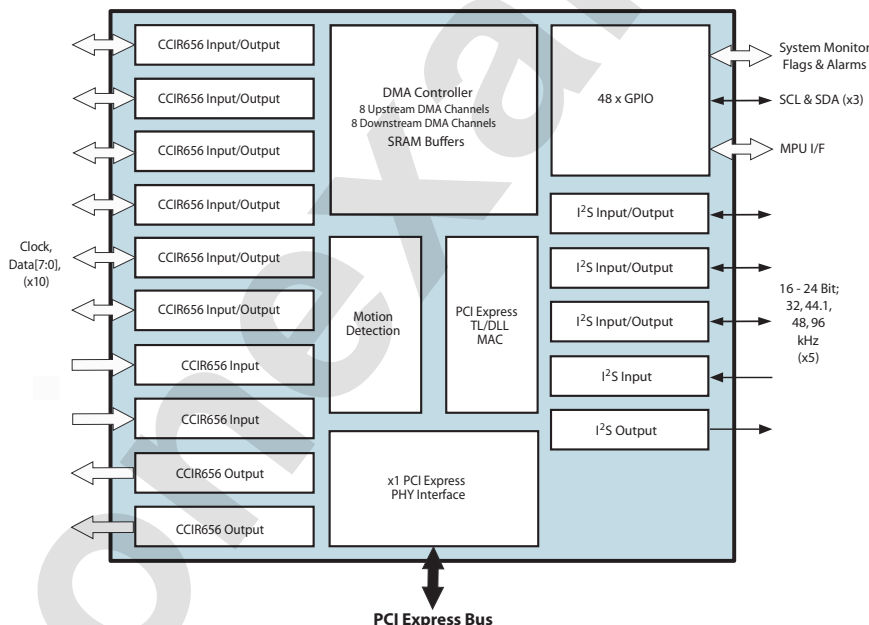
CCIR656 Input/Output

CCIR656 Input/Output

CCIR656 Input/Output

CCIR656 Input/Output

CCIR656 Input/Output

CCIR656 Input/Output

CCIR656 Input

CCIR656 Input

CCIR656 Output

CCIR656 Output

Clock, Data[7:0], (x10)

DMA Controller
8 Upstream DMA Channels
8 Downstream DMA Channels
SRAM Buffers

Motion Detection

PCI Express TL/DLL MAC

x1 PCI Express PHY Interface

48 x GPIO

System Monitor Flags & Alarms

SCL & SDA (x3)

MPU I/F

I$^2$S Input/Output

I$^2$S Input/Output

I$^2$S Input/Output

I$^2$S Input

I$^2$S Output

16 - 24 Bit; 32, 44.1, 48, 96 kHz (x5)

PCI Express Bus